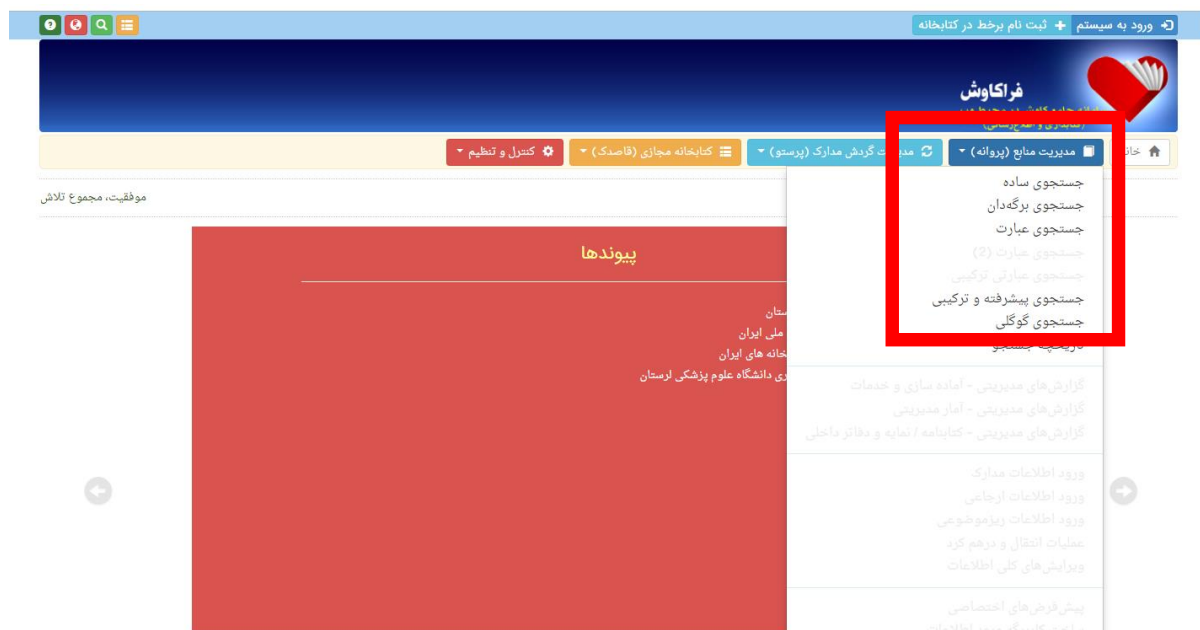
ورود به سیستم ثبت نام برخط در کتابخانه

فراکاوش

خانه مدیریت منابع (پروانه) مدیریت گردش مدارک (پرستو) کتابخانه مجازی (قاصدک) کنترل و تنظیم

موفقیت، مجموع تلاش

پیوندها

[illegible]ستان
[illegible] ملی ایران
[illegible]خانه های ایران
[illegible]ری دانشگاه علوم پزشکی لرستان

جستجوی ساده
جستجوی برگه‌دان
جستجوی عبارت
جستجوی عبارت (2)
جستجوی عبارتی ترکیبی
جستجوی پیشرفته و ترکیبی
جستجوی گوگلی
تاریخچه جستجو

گزارش‌های مدیریتی - آماده سازی و خدمات
گزارش‌های مدیریتی - آمار مدیریتی
گزارش‌های مدیریتی - کتابنامه / نمایه و دفاتر داخلی

ورود اطلاعات مدارک
ورود اطلاعات ارجاعی
ورود اطلاعات ریزموضوعی
عملیات انتقال و درهم کرد
ویرایش‌های کلی اطلاعات

پیش‌فرض‌های اختصاصی